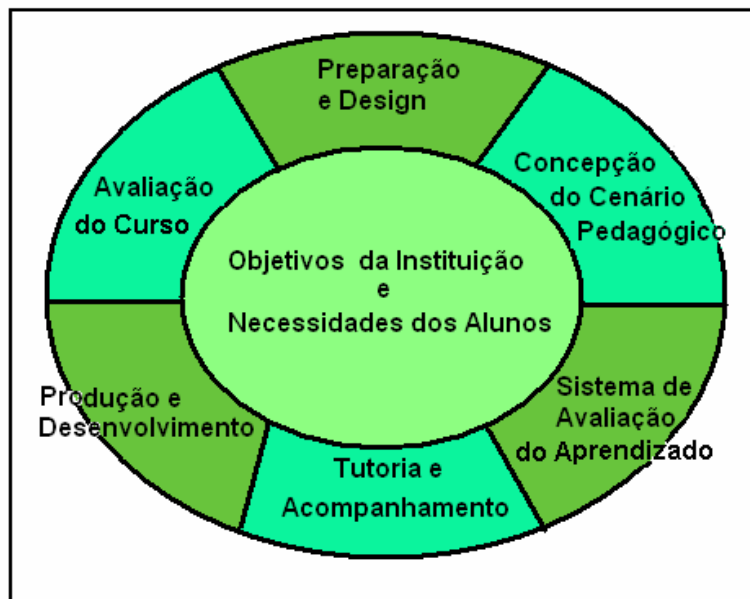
Preparação
e Design

Concepção
do Cenário
Pedagógico

Sistema de
Avaliação
do Aprendizado

Tutoria e
Acompanhamento

Produção e
Desenvolvimento

Avaliação
do Curso

Objetivos da Instituição
e
Necessidades dos Alunos